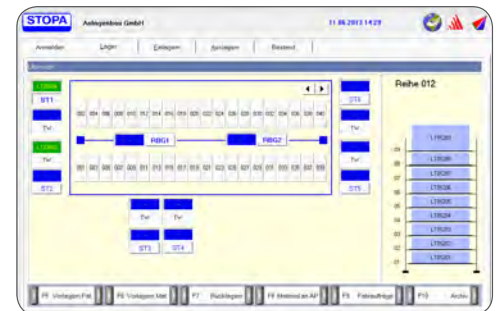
STOPA

Anlagenbau GmbH

11.06.2013 14:29

Anmelden

Lager

Einlagern

Auslagern

Bestand

Übersicht

ST1

TW

ST2

ST6

TW

TW

ST5

◄ ►

002 004 006 008 010 012 014 016 018 020 022 024 026 028 030 032 034 036 038 040

RBG1

RBG2

001 003 005 007 009 011 013 015 017 019 021 023 025 027 029 031 033 035 037 039

TW

TW

ST3

ST4

Reihe 012

L1B209

L1B208

L1B207

L1B206

L1B205

L1B204

L1B203

L1B202

L1B201

F5 Vorlagen Pal

F6 Vorlagen Mat

F7 Rücklagen

F8 Material an AP

F9 Fahraufträge

F10 Archiv